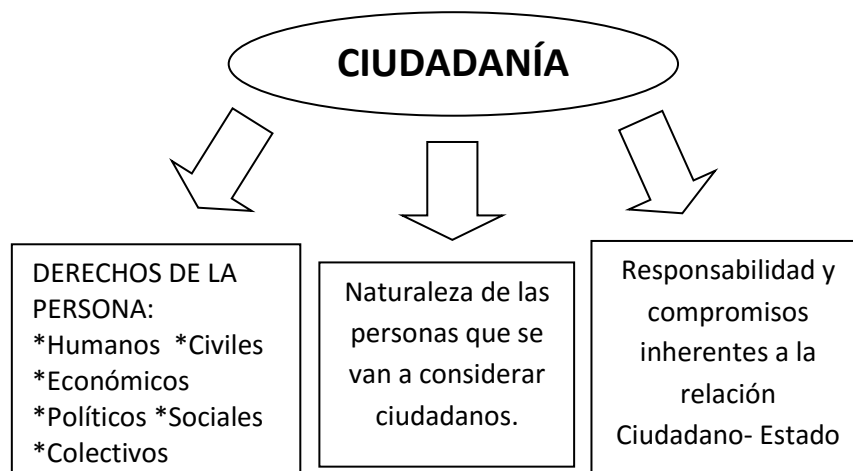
CIUDADANÍA

DERECHOS DE LA PERSONA:
*Humanos *Civiles
*Económicos
*Políticos *Sociales
*Colectivos

Naturaleza de las personas que se van a considerar ciudadanos.

Responsabilidad y compromisos inherentes a la relación Ciudadano- Estado